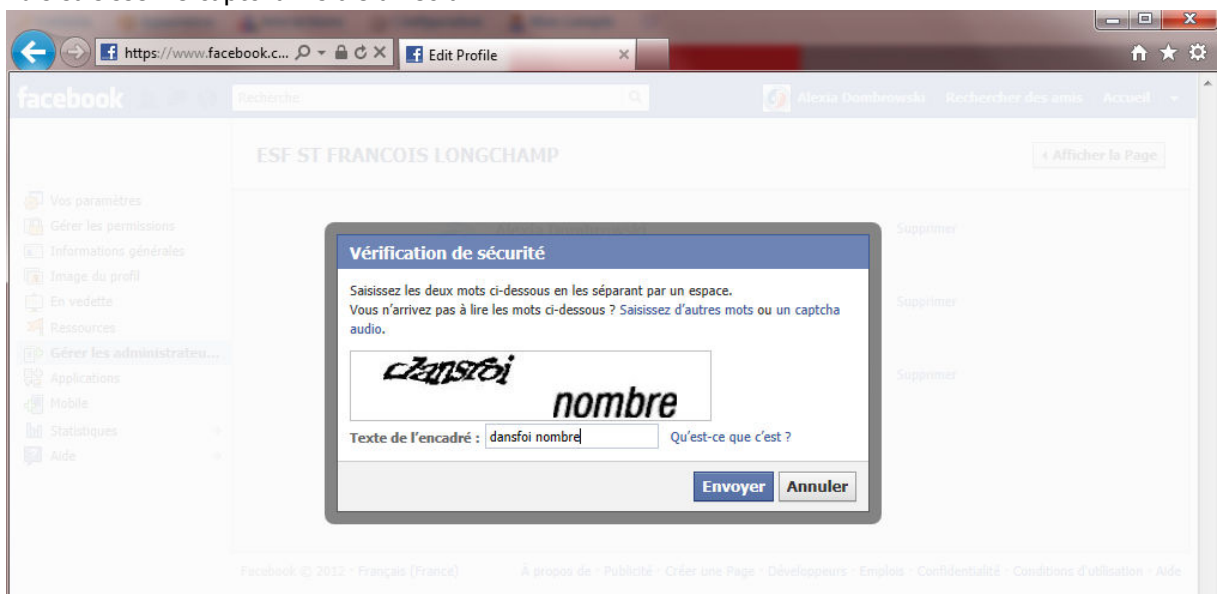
https://www.facebook.c...

Edit Profile

facebook

Recherche

Alexia Dombrowski Rechercher des amis Accueil

ESF ST FRANCOIS LONGCHAMP

‹ Afficher la Page

Vos paramètres
Gérer les permissions
Informations générales
Image du profil
En vedette
Ressources
Gérer les administrateu...
Applications
Mobile
Statistiques
Aide

Supprimer
Supprimer
Supprimer

Vérification de sécurité

Saisissez les deux mots ci-dessous en les séparant par un espace.
Vous n'arrivez pas à lire les mots ci-dessous ? Saisissez d'autres mots ou un captcha audio.

dansfoi nombre

Texte de l'encadré : dansfoi nombre Qu'est-ce que c'est ?

Envoyer Annuler

Facebook © 2012 · Français (France) À propos de · Publicité · Créer une Page · Développeurs · Emplois · Confidentialité · Conditions d'utilisation · Aide